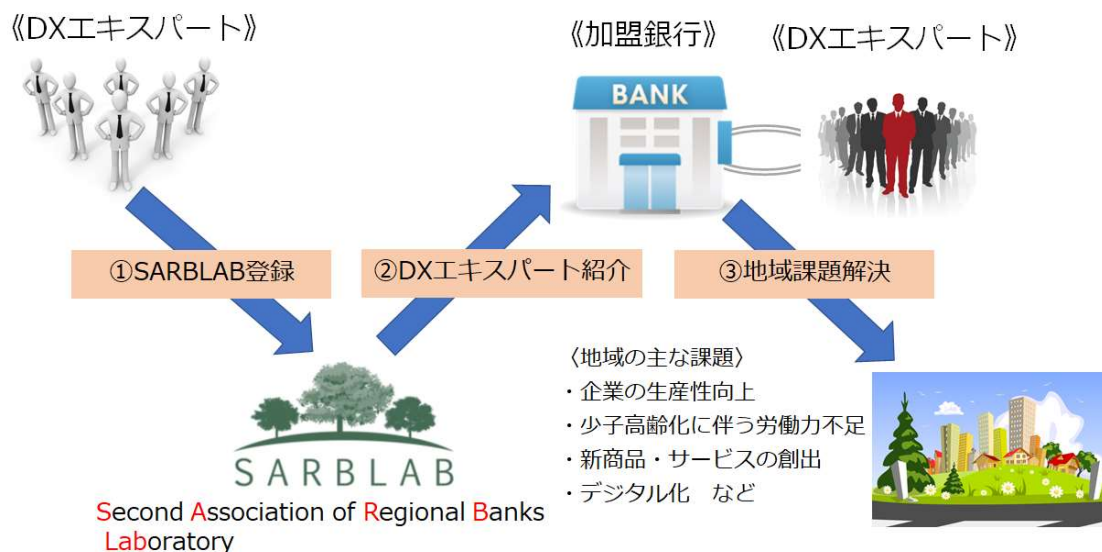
《DXエキスパート》

《加盟銀行》

《DXエキスパート》

BANK

①SARBLAB登録

②DXエキスパート紹介

③地域課題解決

〈地域の主な課題〉
・企業の生産性向上
・少子高齢化に伴う労働力不足
・新商品・サービスの創出
・デジタル化　など

SARBLAB

Second Association of Regional Banks Laboratory